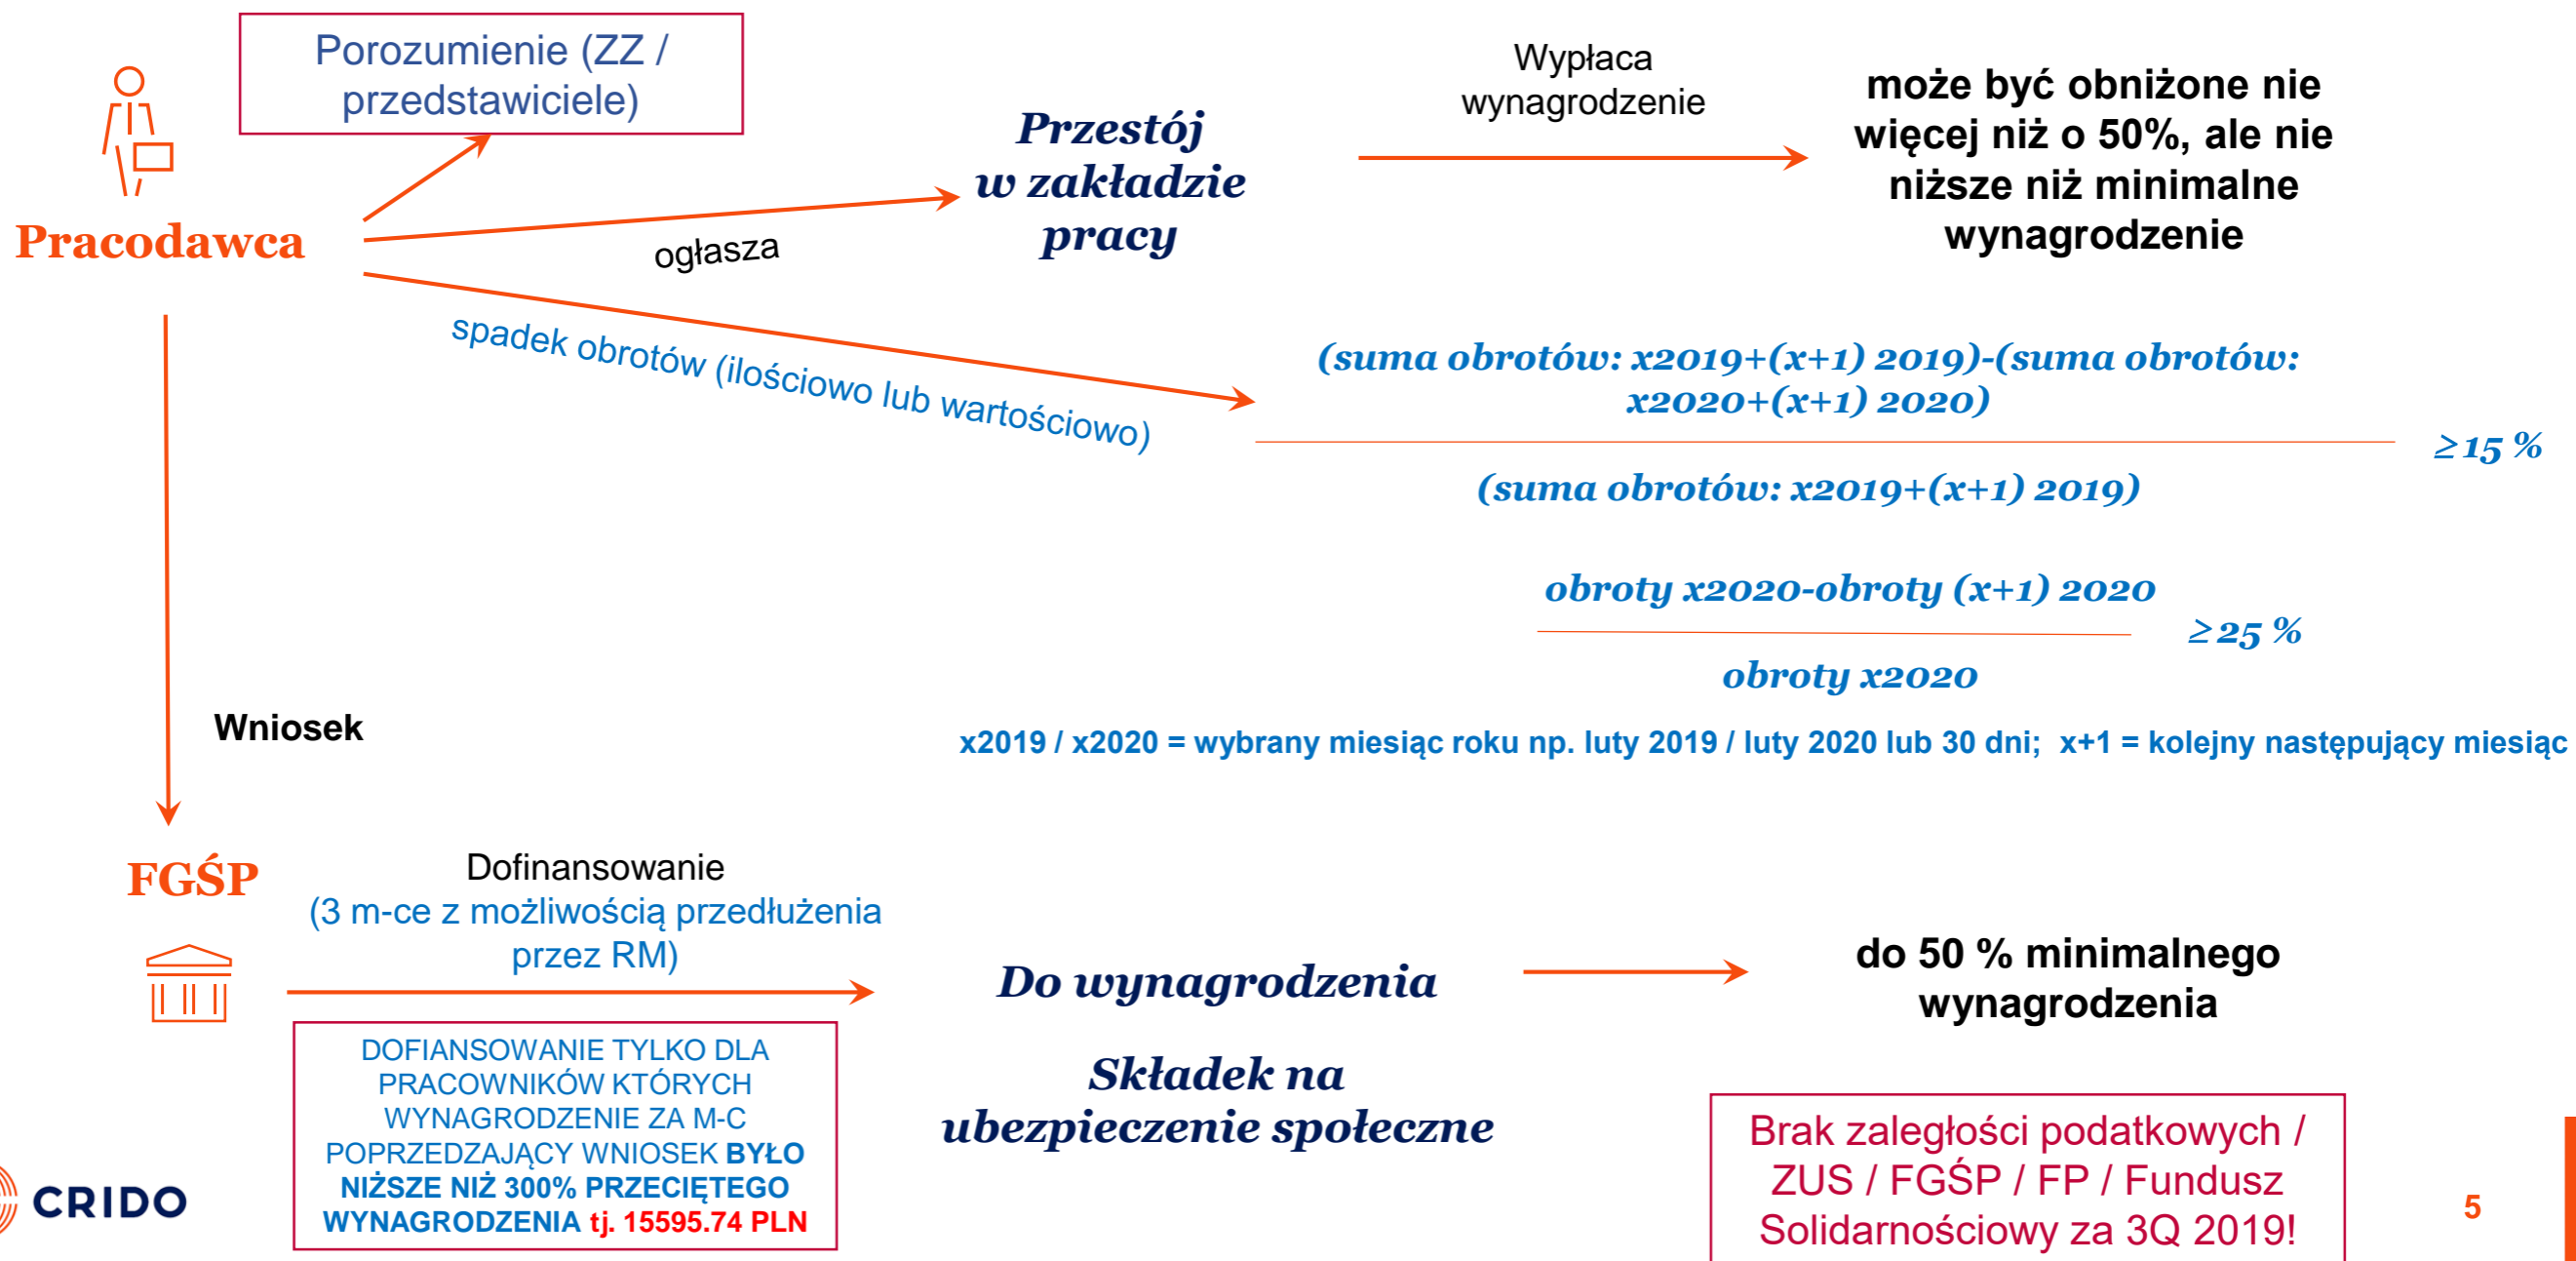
Porozumienie (ZZ / przedstawiciele)

Pracodawca

ogłasza

Przestój w zakładzie pracy

Wypłaca wynagrodzenie

może być obniżone nie więcej niż o 50%, ale nie niższe niż minimalne wynagrodzenie

spadek obrotów (ilościowo lub wartościowo)

$\frac{(suma\ obrotów:\ x2019+(x+1)\ 2019)-(suma\ obrotów:\ x2020+(x+1)\ 2020)}{(suma\ obrotów:\ x2019+(x+1)\ 2019)} \geq 15\ \%$

$\frac{obroty\ x2020-obroty\ (x+1)\ 2020}{obroty\ x2020} \geq 25\ \%$

x2019 / x2020 = wybrany miesiąc roku np. luty 2019 / luty 2020 lub 30 dni; x+1 = kolejny następujący miesiąc

Wniosek

FGŚP

Dofinansowanie (3 m-ce z możliwością przedłużenia przez RM)

Do wynagrodzenia

Składek na ubezpieczenie społeczne

do 50 % minimalnego wynagrodzenia

DOFIANSOWANIE TYLKO DLA PRACOWNIKÓW KTÓRYCH WYNAGRODZENIE ZA M-C POPRZEDZAJĄCY WNIOSEK BYŁO NIŻSZE NIŻ 300% PRZECIĘTEGO WYNAGRODZENIA tj. 15595.74 PLN

Brak zaległości podatkowych / ZUS / FGŚP / FP / Fundusz Solidarnościowy za 3Q 2019!

CRIDO

5